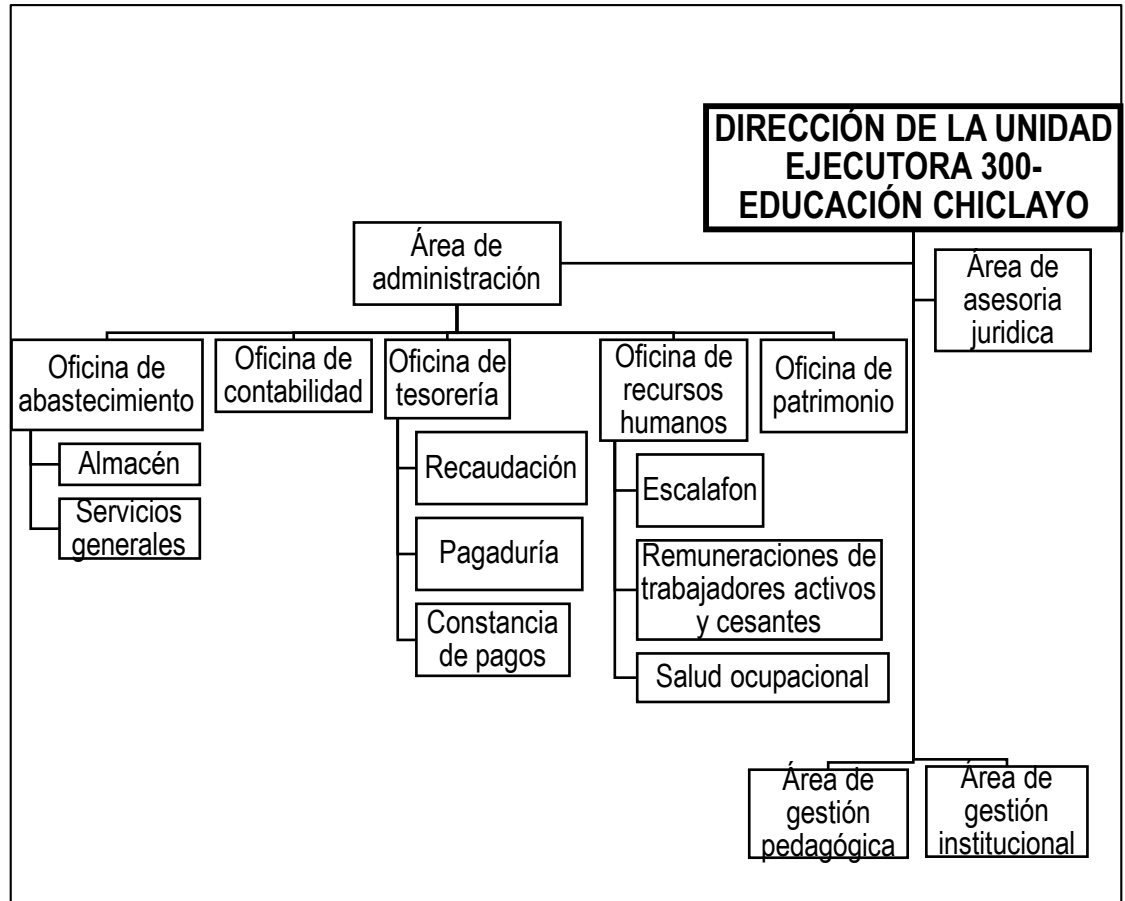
DIRECCIÓN DE LA UNIDAD EJECUTORA 300- EDUCACIÓN CHICLAYO

Área de administración

Área de asesoria juridica

Oficina de abastecimiento

Almacén

Servicios generales

Oficina de contabilidad

Oficina de tesorería

Recaudación

Pagaduría

Constancia de pagos

Oficina de recursos humanos

Escalafon

Remuneraciones de trabajadores activos y cesantes

Salud ocupacional

Oficina de patrimonio

Área de gestión pedagógica

Área de gestión institucional